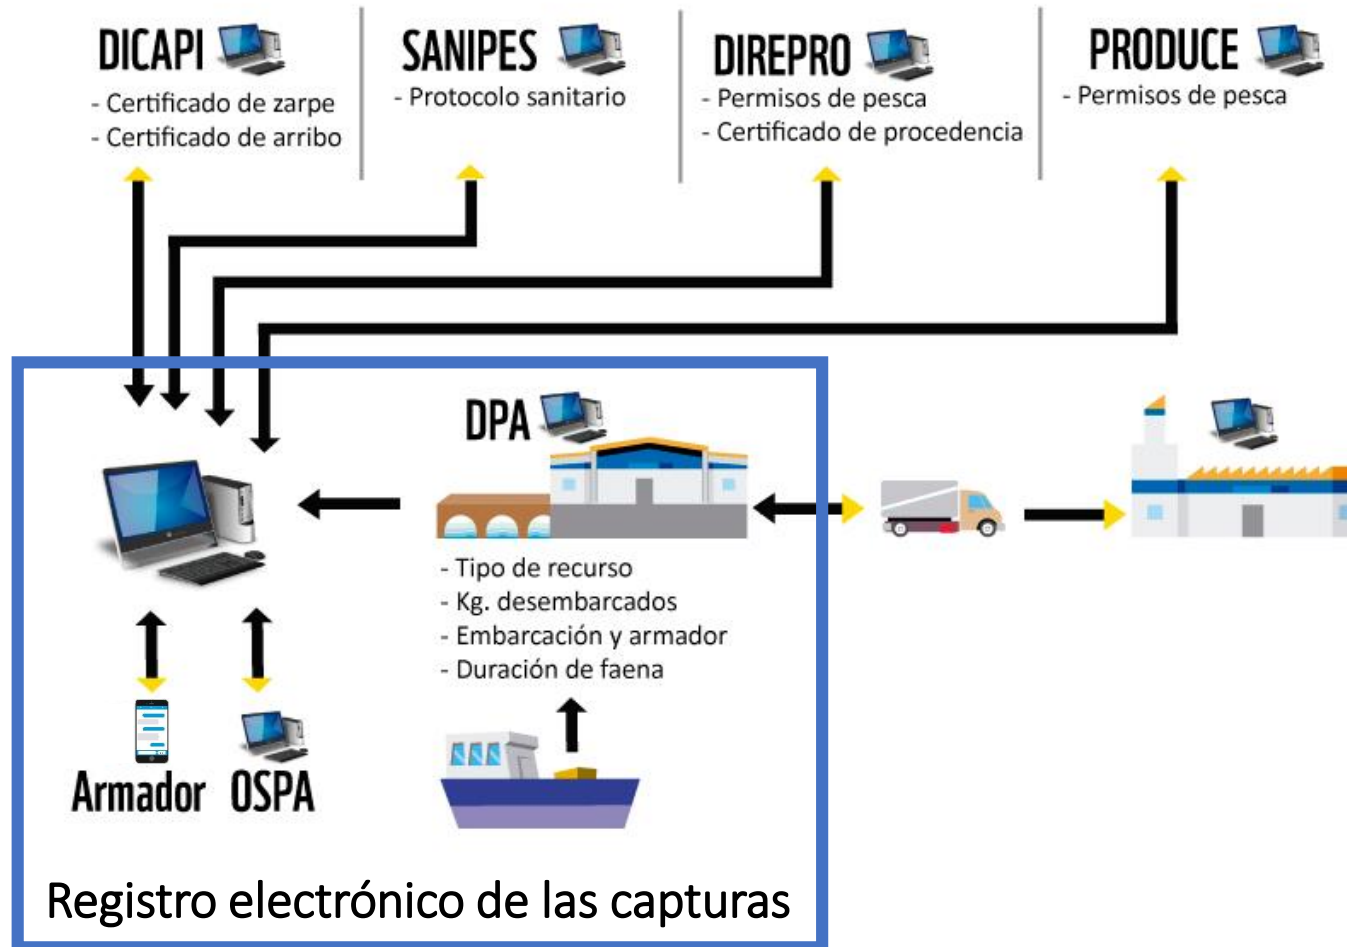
DICAPI
- Certificado de zarpe
- Certificado de arribo

SANIPES
- Protocolo sanitario

DIREPRO
- Permisos de pesca
- Certificado de procedencia

PRODUCE
- Permisos de pesca

DPA

- Tipo de recurso
- Kg. desembarcados
- Embarcación y armador
- Duración de faena

Armador OSPA

Registro electrónico de las capturas